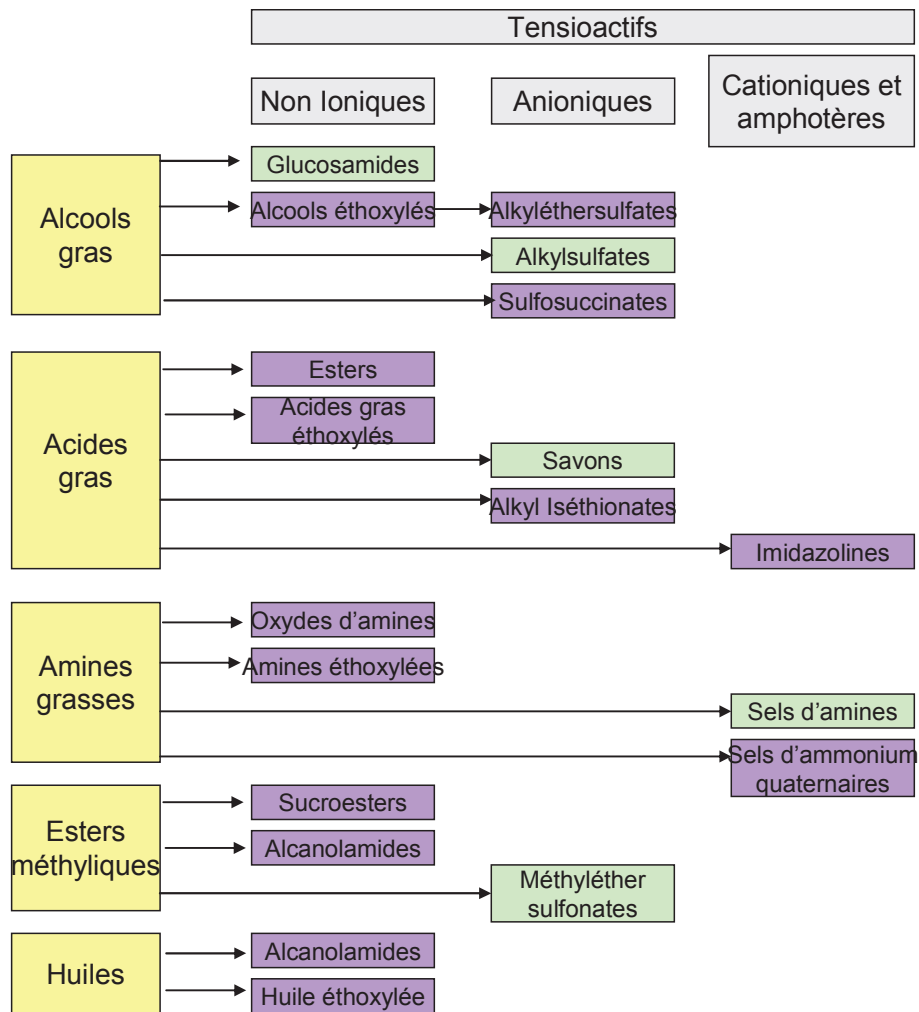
Tensioactifs

Non Ioniques

Anioniques

Cationiques et amphotères

Alcools gras

Glucosamides

Alcools éthoxylés

Alkyléthersulfates

Alkylsulfates

Sulfosuccinates

Acides gras

Esters

Acides gras éthoxylés

Savons

Alkyl Iséthionates

Imidazolines

Amines grasses

Oxydes d'amines

Amines éthoxylées

Sels d'amines

Sels d'ammonium quaternaires

Esters méthyliques

Sucroesters

Alcanolamides

Méthyléther sulfonates

Huiles

Alcanolamides

Huile éthoxylée